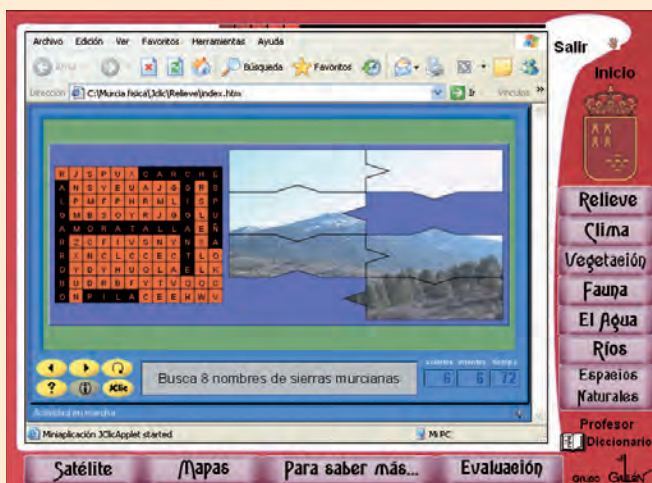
Archivo Edición Ver Favoritos Herramientas Ayuda

Atrás

Búsqueda Favoritos

Dirección C:\Murcia fisica\Jclic\Relieve\index.htm

Ir Vínculos »

Salir

Inicio

| R | J | S | P | U | X | C | A | R | C | H | E |
|---|---|---|---|---|---|---|---|---|---|---|---|
| A | N | S | V | E | U | A | J | G | R | S |  |
| L | P | M | F | H | P | R | M | L | I | S | P |
| O | M | B | S | O | Y | R | J | G | L | U |  |
| A | M | O | R | A | T | A | L | L | A | Ñ |  |
| R | Z | C | F | I | V | S | N | Y | N | S | A |
| X | N | C | L | C | C | E | C | T | L | E |  |
| D | Y | D | Y | H | U | O | L | A | E | L | K |
| U | O | R | B | F | Y | T | U | D | C | O |  |
| D | N | P | I | L | A | C | E | E | H | W | U |

Busca 8 nombres de sierras murcianas

Aciertos Intentos Tiempo

6 6 72

JClic

Actividad en marcha

Miniaplicación JClicApplet started

Mi PC

Relieve

Clima

Vegetación

Fauna

El Agua

Ríos

Espacios Naturales

Profesor

Diccionario

Satélite

Mapas

Para saber más...

Evaluación

GRUPO GALILEO